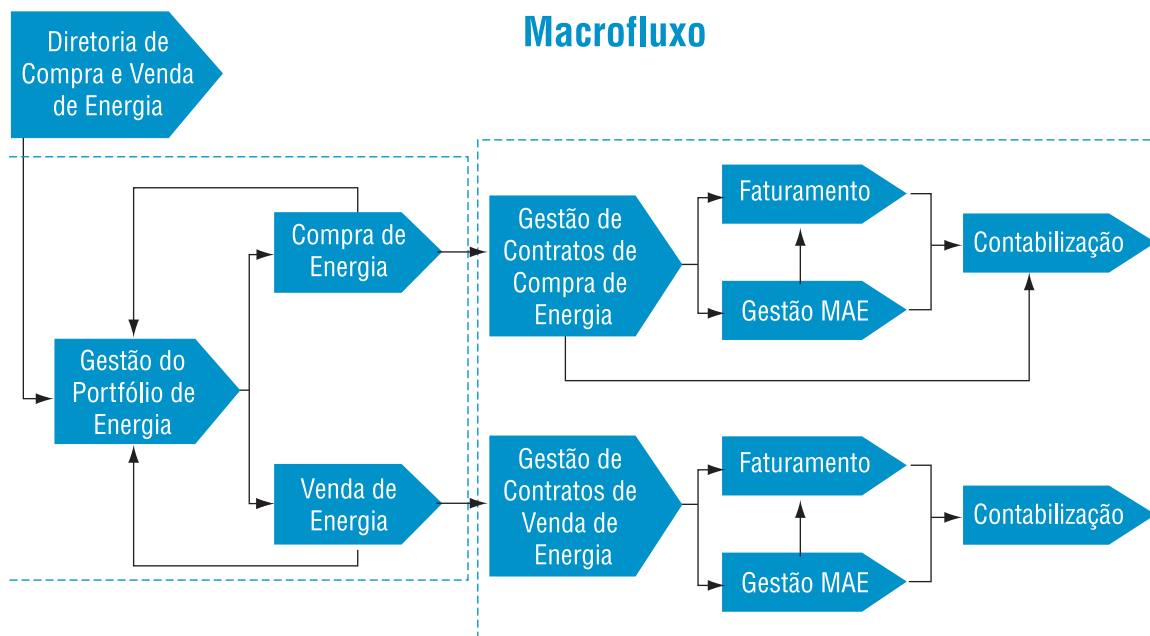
Macrofluxo

Diretoria de Compra e Venda de Energia

Compra de Energia

Gestão do Portfólio de Energia

Venda de Energia

Gestão de Contratos de Compra de Energia

Faturamento

Gestão MAE

Contabilização

Gestão de Contratos de Venda de Energia

Faturamento

Gestão MAE

Contabilização